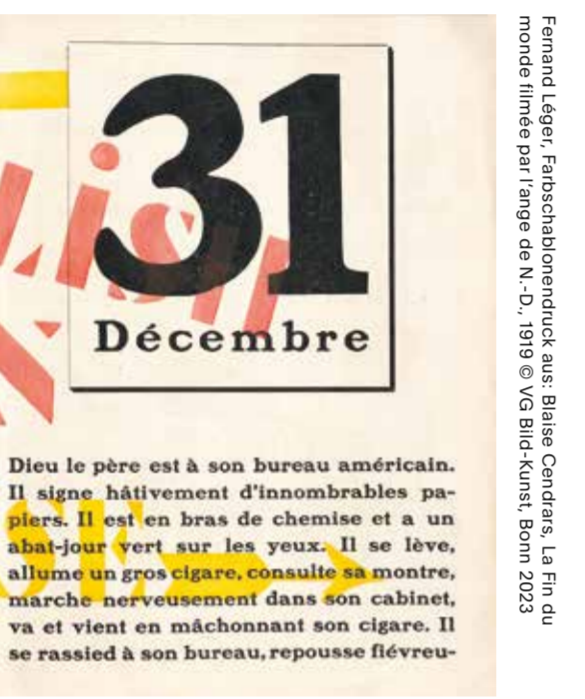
31

Décembre

Dieu le père est à son bureau américain. Il signe hâtivement d'innombrables papiers. Il est en bras de chemise et a un abat-jour vert sur les yeux. Il se lève, allume un gros cigare, consulte sa montre, marche nerveusement dans son cabinet, va et vient en mâchonnant son cigare. Il se rassied à son bureau, repousse fiévreu-

Fernand Léger, Farbschablonendruck aus: Blaise Cendrars, La Fin du monde filmée par l'ange de N.-D., 1919 © VG Bild-Kunst, Bonn 2023